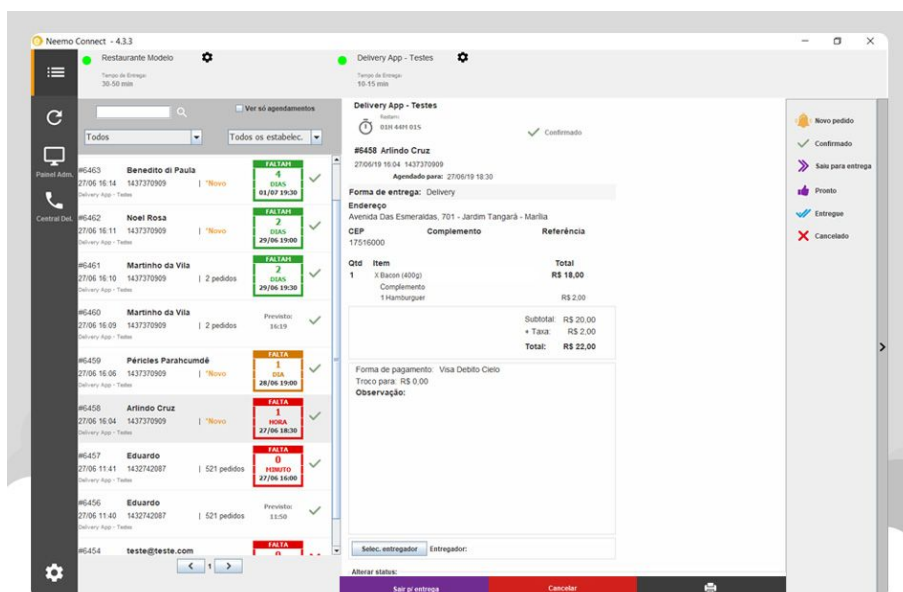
Neemo Connect - 4.3.3

Restaurante Modelo
Tempo de Entrega:
30-50 min

Delivery App - Testes
Tempo de Entrega:
10-15 min

Painel Adm.
Central Del.

Ver só agendamentos
Todos
Todos os estabelec.

#6463 Benedito di Paula
27/06 16:14 1437370909 | *Novo
Delivery App - Testes
FALTAM 4 DIAS 01/07 19:30

#6462 Noel Rosa
27/06 16:11 1437370909 | *Novo
Delivery App - Testes
FALTAM 2 DIAS 29/06 19:00

#6461 Martinho da Vila
27/06 16:10 1437370909 | 2 pedidos
Delivery App - Testes
FALTAM 2 DIAS 29/06 19:30

#6460 Martinho da Vila
27/06 16:09 1437370909 | 2 pedidos
Delivery App - Testes
Previsto: 16:19

#6459 Péricles Parahcumdê
27/06 16:06 1437370909 | *Novo
Delivery App - Testes
FALTA 1 DIA 28/06 19:00

#6458 Arlindo Cruz
27/06 16:04 1437370909 | *Novo
Delivery App - Testes
FALTA 1 HORA 27/06 18:30

#6457 Eduardo
27/06 11:41 1432742087 | 521 pedidos
Delivery App - Testes
FALTA 0 MINUTO 27/06 16:00

#6456 Eduardo
27/06 11:40 1432742087 | 521 pedidos
Delivery App - Testes
Previsto: 11:50

#6454 teste@teste.com
FALTA

1

Delivery App - Testes
Restam:
01H 44M 01S
Confirmado

#6458 Arlindo Cruz
27/06/19 16:04 1437370909
Agendado para: 27/06/19 18:30

Forma de entrega: Delivery
Endereço
Avenida Das Esmeraldas, 701 - Jardim Tangará - Marília
CEP Complemento Referência
17516000

| Qtd | Item | Total |
|---|---|---|
| 1 | X Bacon (400g) | R$ 18,00 |
| | Complemento | |
| | 1 Hamburguer | R$ 2,00 |

Subtotal: R$ 20,00
+ Taxa: R$ 2,00
Total: R$ 22,00

Forma de pagamento: Visa Debito Cielo
Troco para: R$ 0,00
Observação:

Selec. entregador Entregador:
Alterar status:
Sair p/ entrega
Cancelar

Novo pedido
Confirmado
Saiu para entrega
Pronto
Entregue
Cancelado